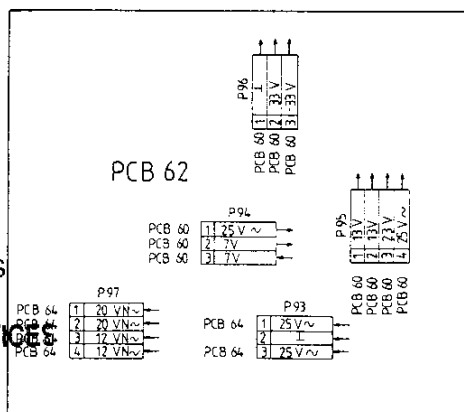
P96
1 ⊥
2 33 V
3 -33 V
PCB 60
PCB 60
PCB 60

PCB 62

P94
PCB 60 | 1 | 25 V ~
PCB 60 | 2 | 7V
PCB 60 | 3 | 7V

P95
1 13V
2 13V
3 23 V
4 25 V ~
PCB 60
PCB 60
PCB 60
PCB 60

P97
PCB 64 | 1 | 20 VN~
PCB 64 | 2 | 20 VN~
PCB 64 | 3 | 12 VN~
PCB 64 | 4 | 12 VN~

P93
PCB 64 | 1 | 25 V~
| 2 | ⊥
PCB 64 | 3 | 25 V ~

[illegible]